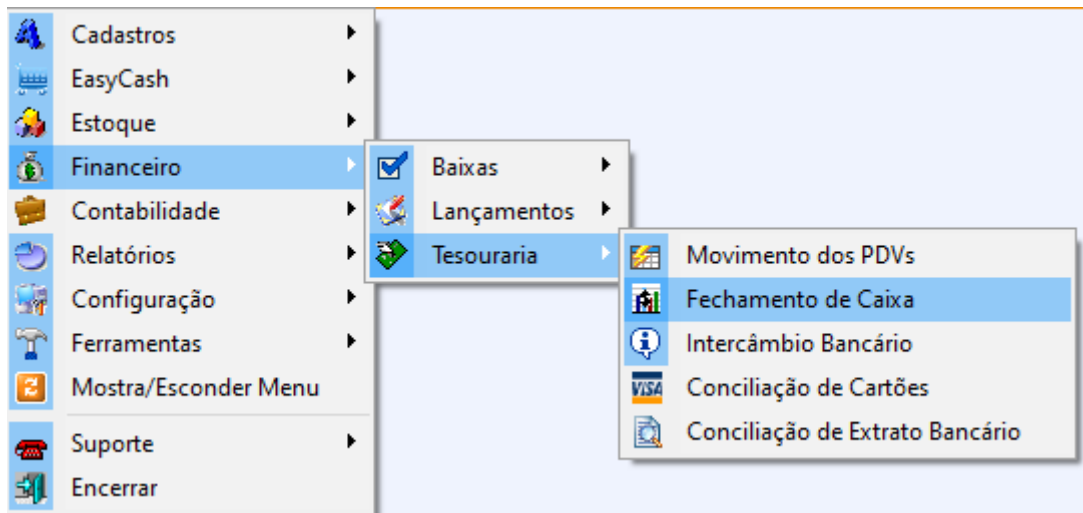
Cadastros
EasyCash
Estoque
Financeiro
Contabilidade
Relatórios
Configuração
Ferramentas
Mostra/Esconder Menu
Suporte
Encerrar

Baixas
Lançamentos
Tesouraria

Movimento dos PDVs
Fechamento de Caixa
Intercâmbio Bancário
Conciliação de Cartões
Conciliação de Extrato Bancário